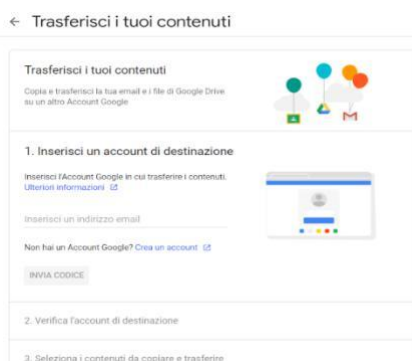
← Trasferisci i tuoi contenuti

Trasferisci i tuoi contenuti

Copia e trasferisci la tua email e i file di Google Drive su un altro Account Google

1. Inserisci un account di destinazione

Inserisci l'Account Google in cui trasferire i contenuti. Ulteriori informazioni

Inserisci un indirizzo email

Non hai un Account Google? Crea un account

INVIA CODICE

2. Verifica l'account di destinazione

3. Seleziona i contenuti da copiare e trasferire